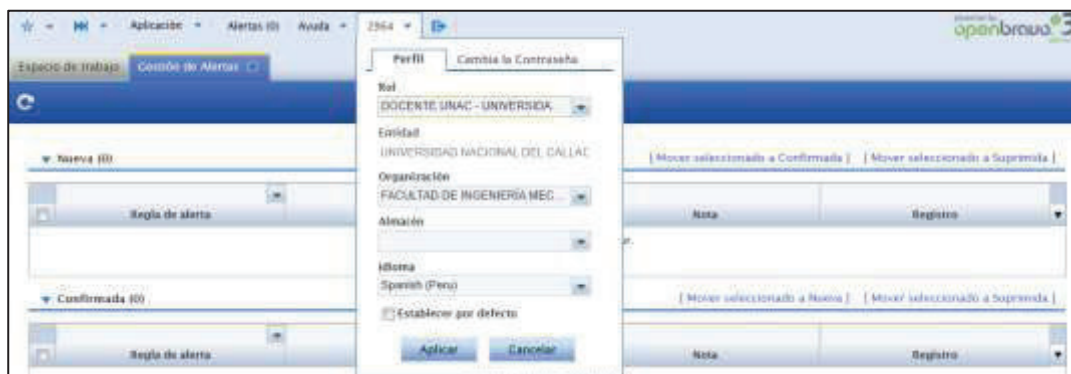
Aplicación Alertas (0) Ayuda 2964

openbravo 3

Espacio de trabajo Gestión de Alertas

Perfil Cambia la Contraseña

Rol
DOCENTE UNAC - UNIVERSIDA

Entidad
UNIVERSIDAD NACIONAL DEL CALLAC

Organización
FACULTAD DE INGENIERIA MEC...

Almacén

Idioma
Spanish (Peru)

Establecer por defecto

Aplicar Cancelar

Nueva (0)

[ Mover seleccionado a Confirmada ] [ Mover seleccionado a Suprimida ]

| | Regla de alerta | | Nota | Registro |
|---|---|---|---|---|

Confirmada (0)

[ Mover seleccionado a Nueva ] [ Mover seleccionado a Suprimida ]

| | Regla de alerta | | Nota | Registro |
|---|---|---|---|---|